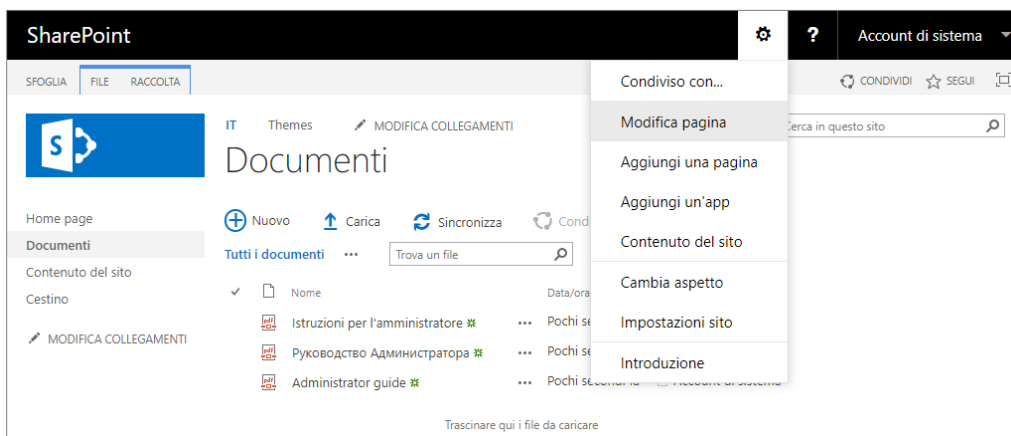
SharePoint

?

Account di sistema

SFOGLIA FILE RACCOLTA

CONDIVIDI SEGUI

Condiviso con...

Modifica pagina

Aggiungi una pagina

Aggiungi un'app

Contenuto del sito

Cambia aspetto

Impostazioni sito

Introduzione

IT Themes MODIFICA COLLEGAMENTI

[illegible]erca in questo sito

Documenti

Home page
Documenti
Contenuto del sito
Cestino

MODIFICA COLLEGAMENTI

Nuovo Carica Sincronizza Cond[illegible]

Tutti i documenti ••• Trova un file

Nome Data/ora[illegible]

Istruzioni per l'amministratore ••• Pochi se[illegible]

Руководство Администратора ••• Pochi se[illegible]

Administrator guide ••• Pochi secondi fa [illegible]

Trascinare qui i file da caricare